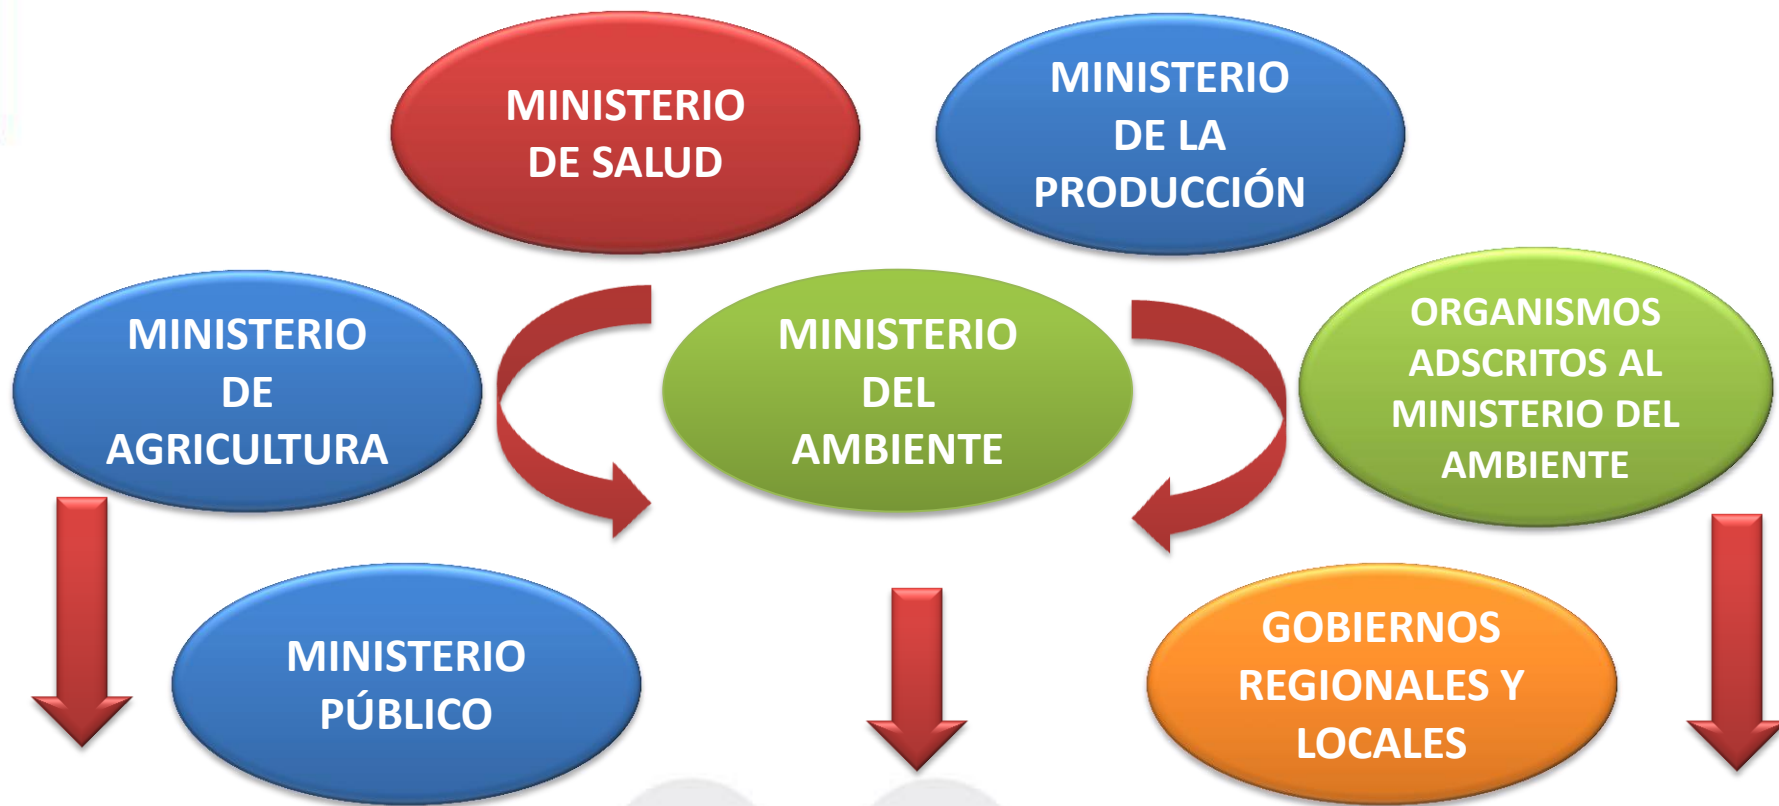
MINISTERIO DE SALUD

MINISTERIO DE LA PRODUCCIÓN

MINISTERIO DE AGRICULTURA

MINISTERIO DEL AMBIENTE

ORGANISMOS ADSCRITOS AL MINISTERIO DEL AMBIENTE

MINISTERIO PÚBLICO

GOBIERNOS REGIONALES Y LOCALES